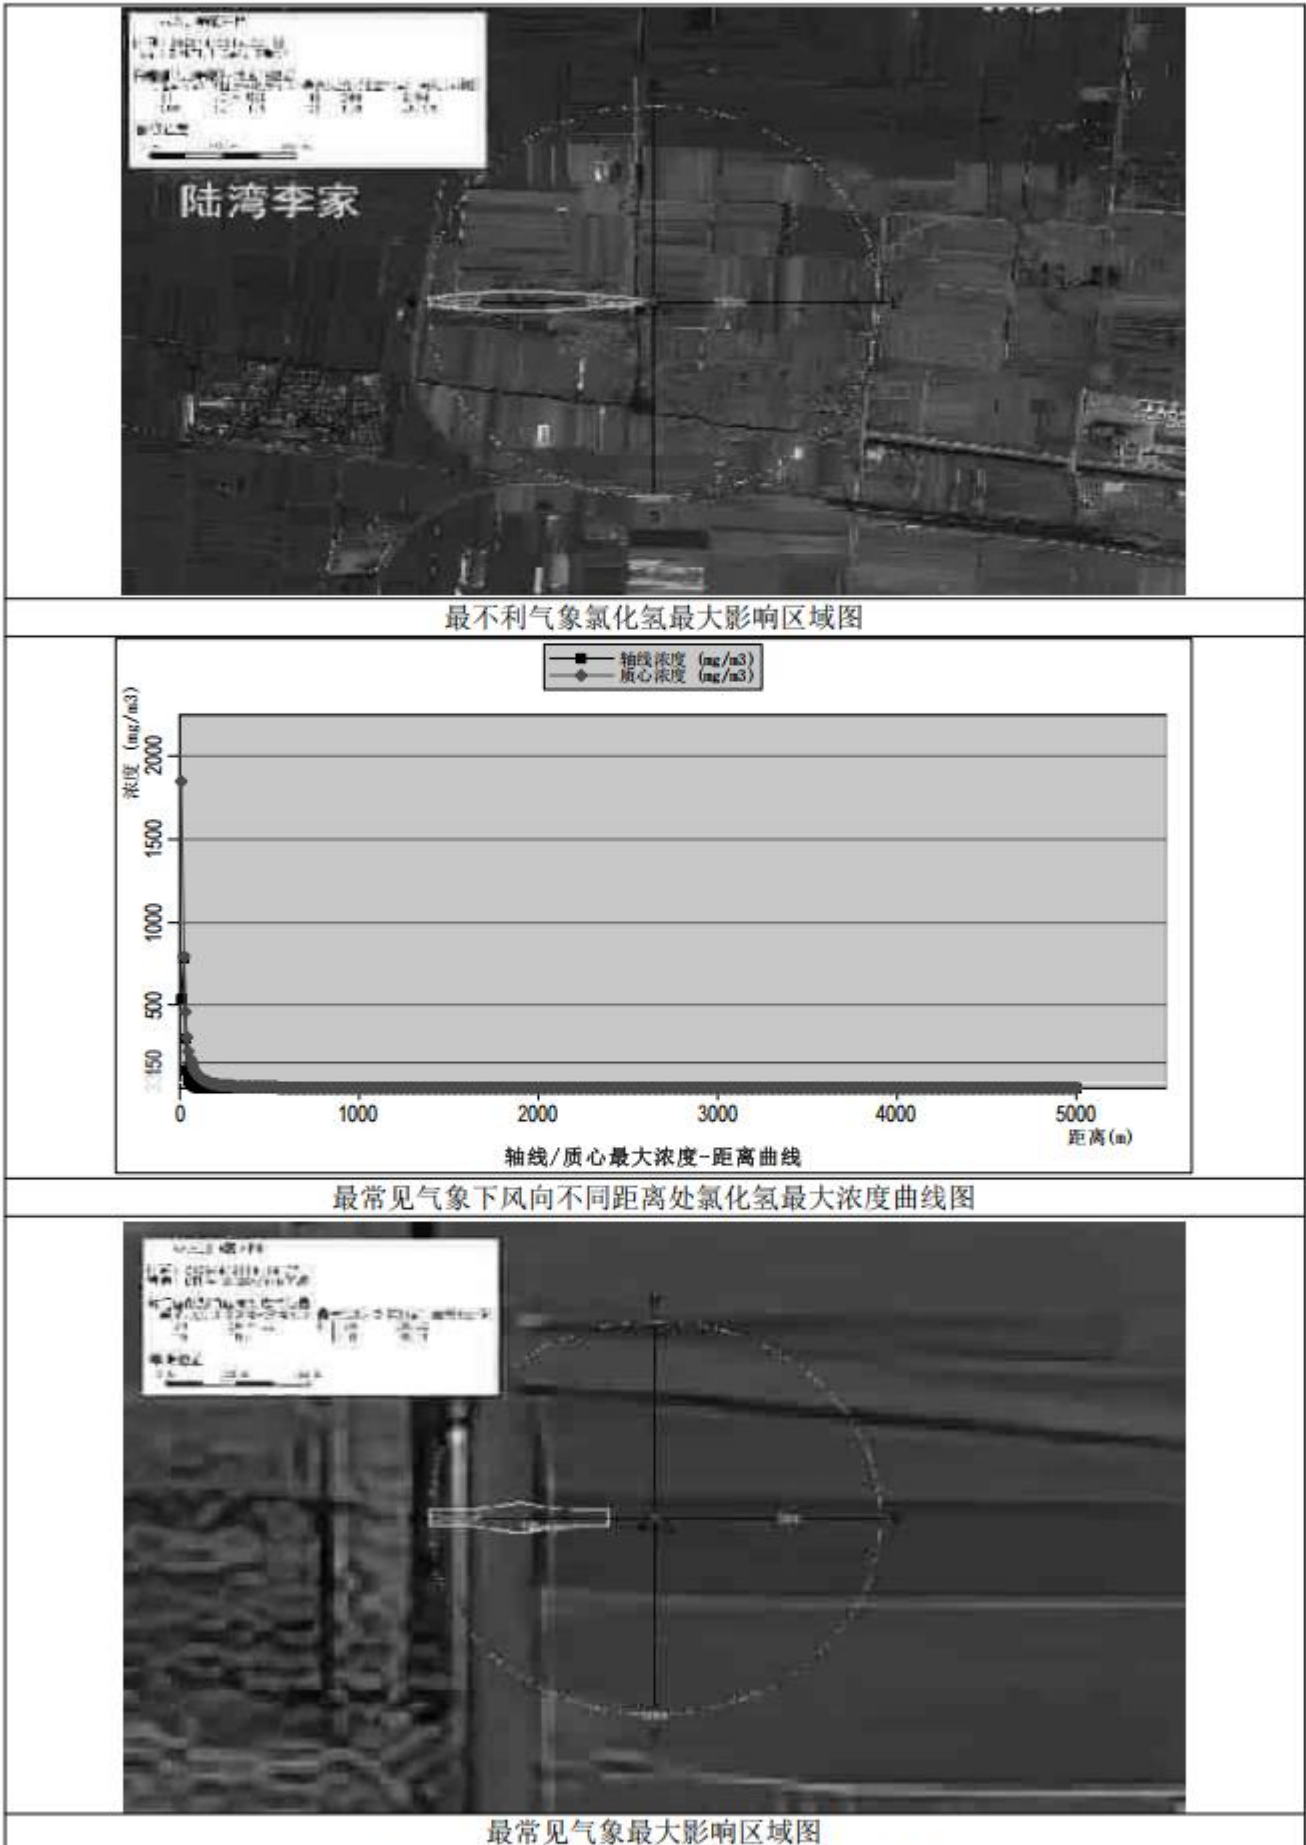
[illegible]

陆湾李家

最不利气象氯化氢最大影响区域图

轴线浓度 (mg/m3)
质心浓度 (mg/m3)

浓度 (mg/m3)

2000
1500
1000
500
150

0
1000
2000
3000
4000
5000
距离(m)

轴线/质心最大浓度-距离曲线

最常见气象下风向不同距离处氯化氢最大浓度曲线图

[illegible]

最常见气象最大影响区域图